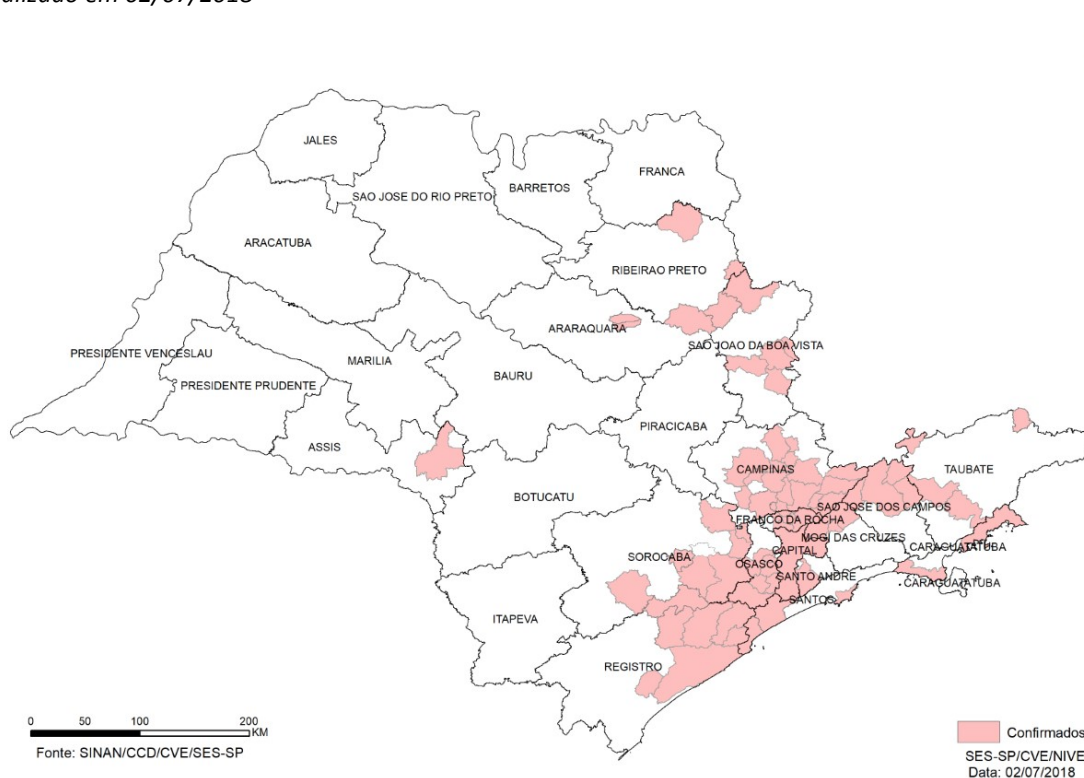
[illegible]alizado em 02/07/2018

JALES
FRANCA
BARRETOS
SAO JOSE DO RIO PRETO
ARACATUBA
RIBEIRAO PRETO
ARARAQUARA
SAO JOAO DA BOA VISTA
PRESIDENTE VENCESLAU
MARILIA
BAURU
PRESIDENTE PRUDENTE
PIRACICABA
ASSIS
TAUBATE
CAMPINAS
BOTUCATU
SAO JOSE DOS CAMPOS
FRANCO DA ROCHA
MOGI DAS CRUZES
CARAGUATATUBA
CAPITAL
SOROCABA
OSASCO
SANTO ANDRE
CARAGUATATUBA
SANTOS
ITAPEVA
REGISTRO

0 50 100 200 KM
Fonte: SINAN/CCD/CVE/SES-SP

Confirmados
SES-SP/CVE/NIVE
Data: 02/07/2018